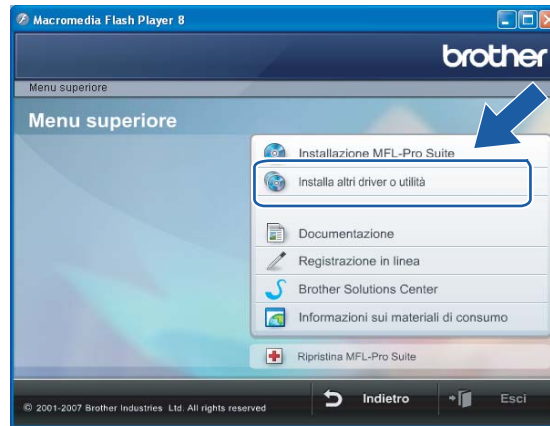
Macromedia Flash Player 8

brother

Menu superiore

Menu superiore

Installazione MFL-Pro Suite

Installa altri driver o utilità

Documentazione

Registrazione in linea

Brother Solutions Center

Informazioni sui materiali di consumo

Ripristina MFL-Pro Suite

© 2001-2007 Brother Industries Ltd. All rights reserved

Indietro

Esci